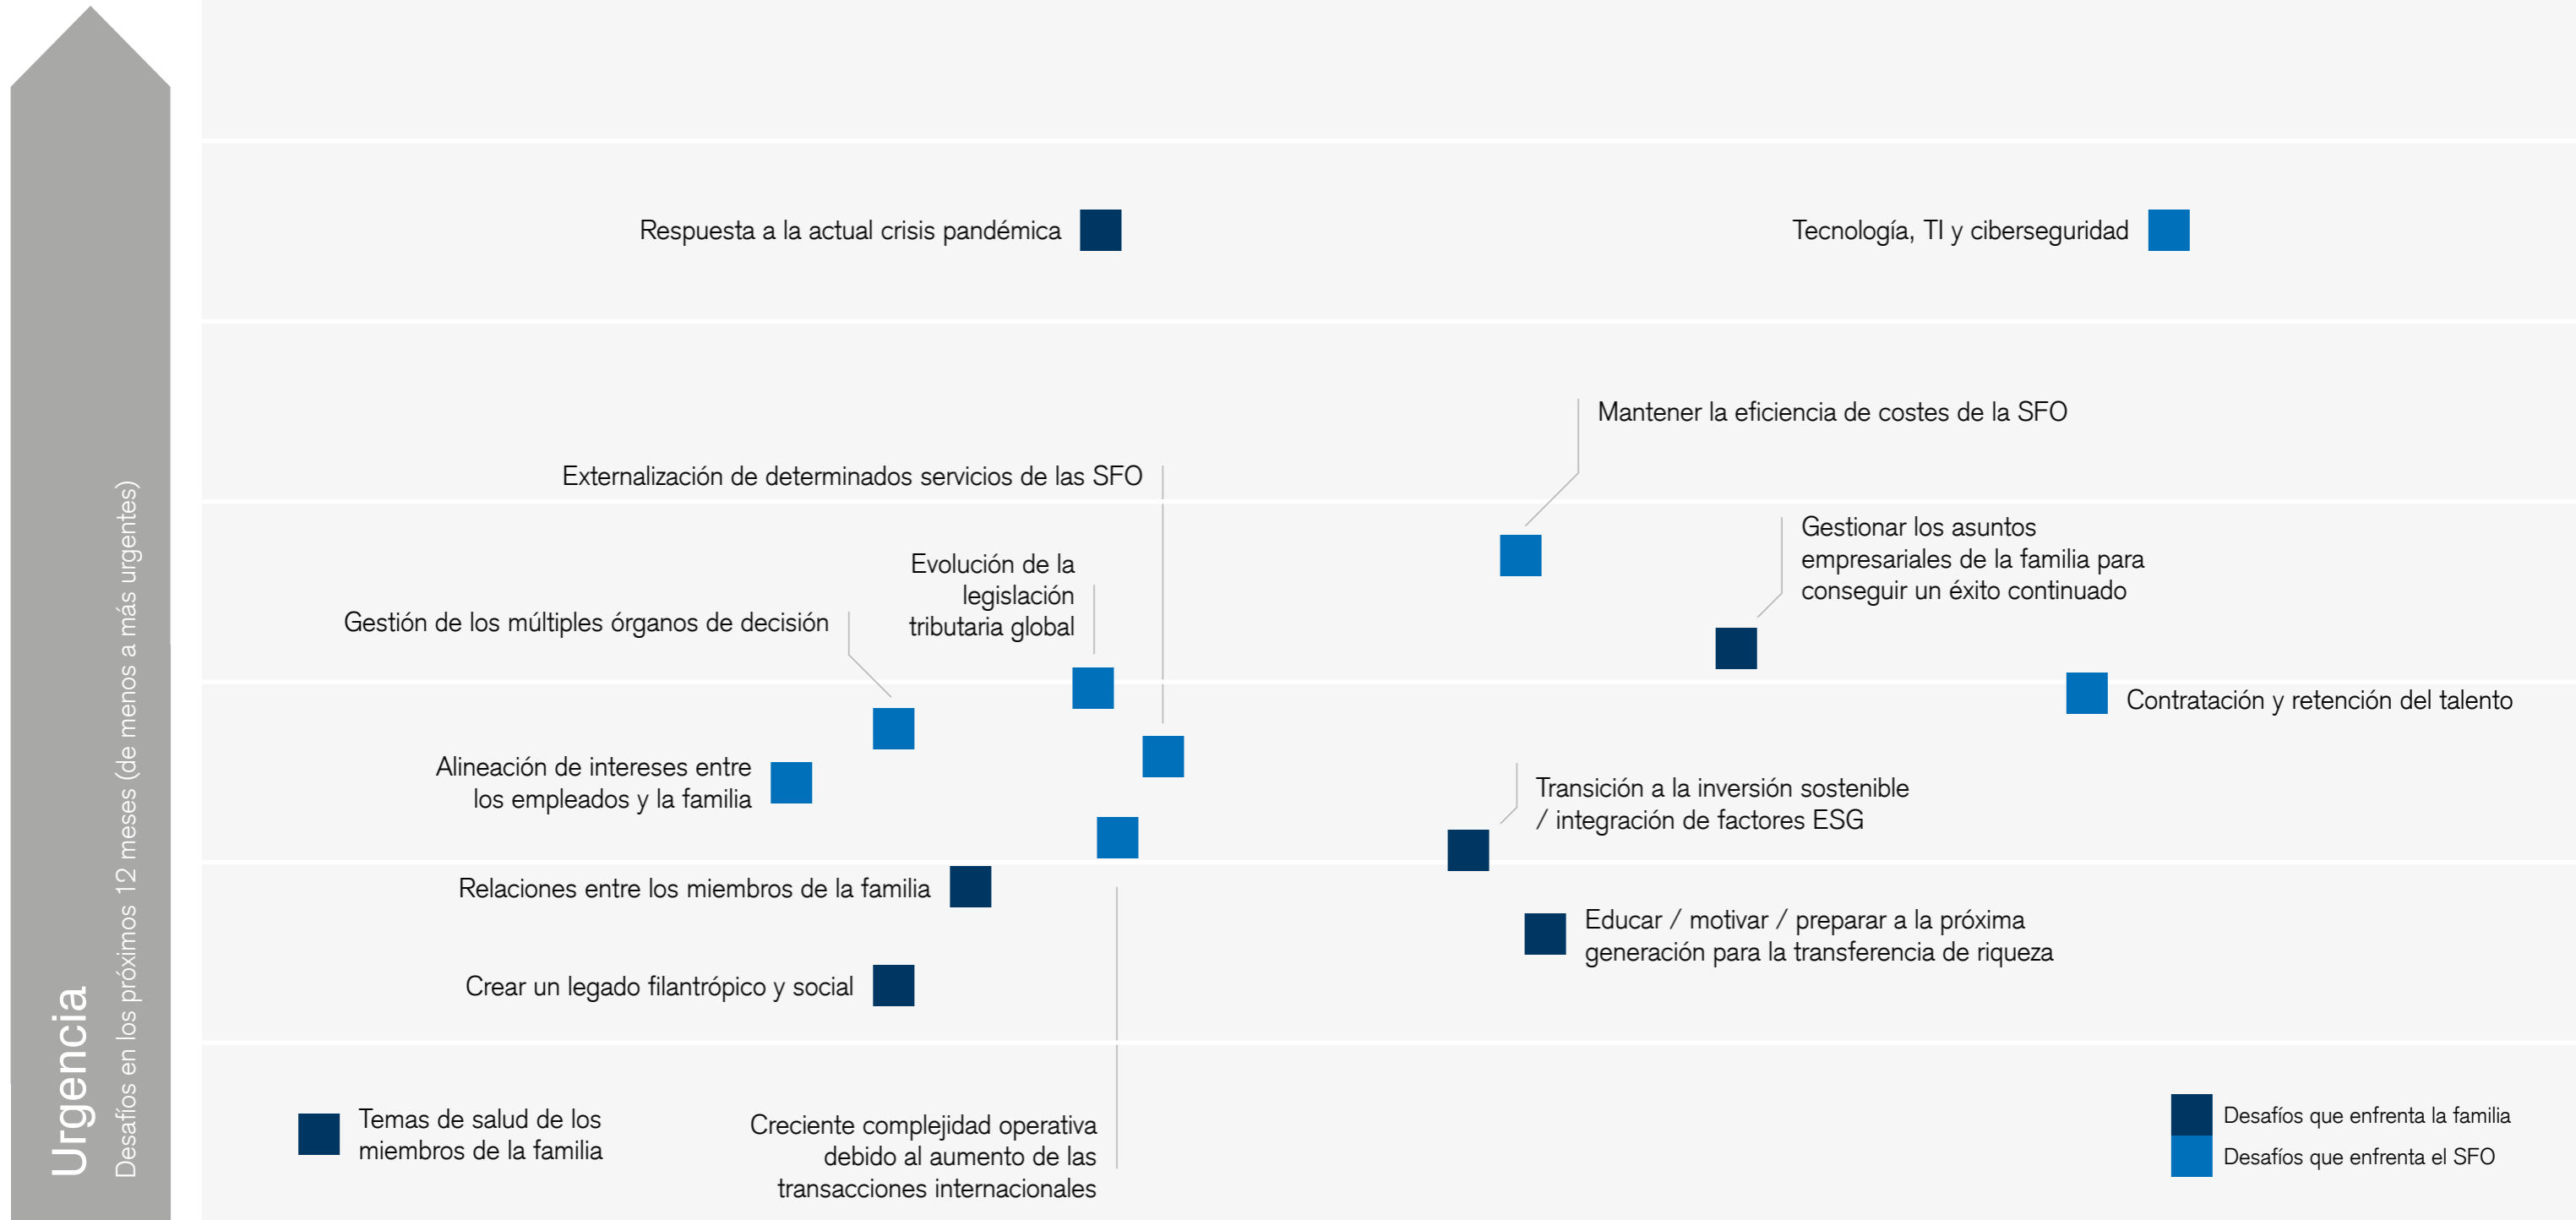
Urgencia
Desafíos en los próximos 12 meses (de menos a más urgentes)

Respuesta a la actual crisis pandémica

Tecnología, TI y ciberseguridad

Mantener la eficiencia de costes de la SFO

Externalización de determinados servicios de las SFO

Gestionar los asuntos empresariales de la familia para conseguir un éxito continuado

Evolución de la legislación tributaria global

Gestión de los múltiples órganos de decisión

Contratación y retención del talento

Alineación de intereses entre los empleados y la familia

Transición a la inversión sostenible / integración de factores ESG

Relaciones entre los miembros de la familia

Educar / motivar / preparar a la próxima generación para la transferencia de riqueza

Crear un legado filantrópico y social

Temas de salud de los miembros de la familia

Creciente complejidad operativa debido al aumento de las transacciones internacionales

Desafíos que enfrenta la familia
Desafíos que enfrenta el SFO